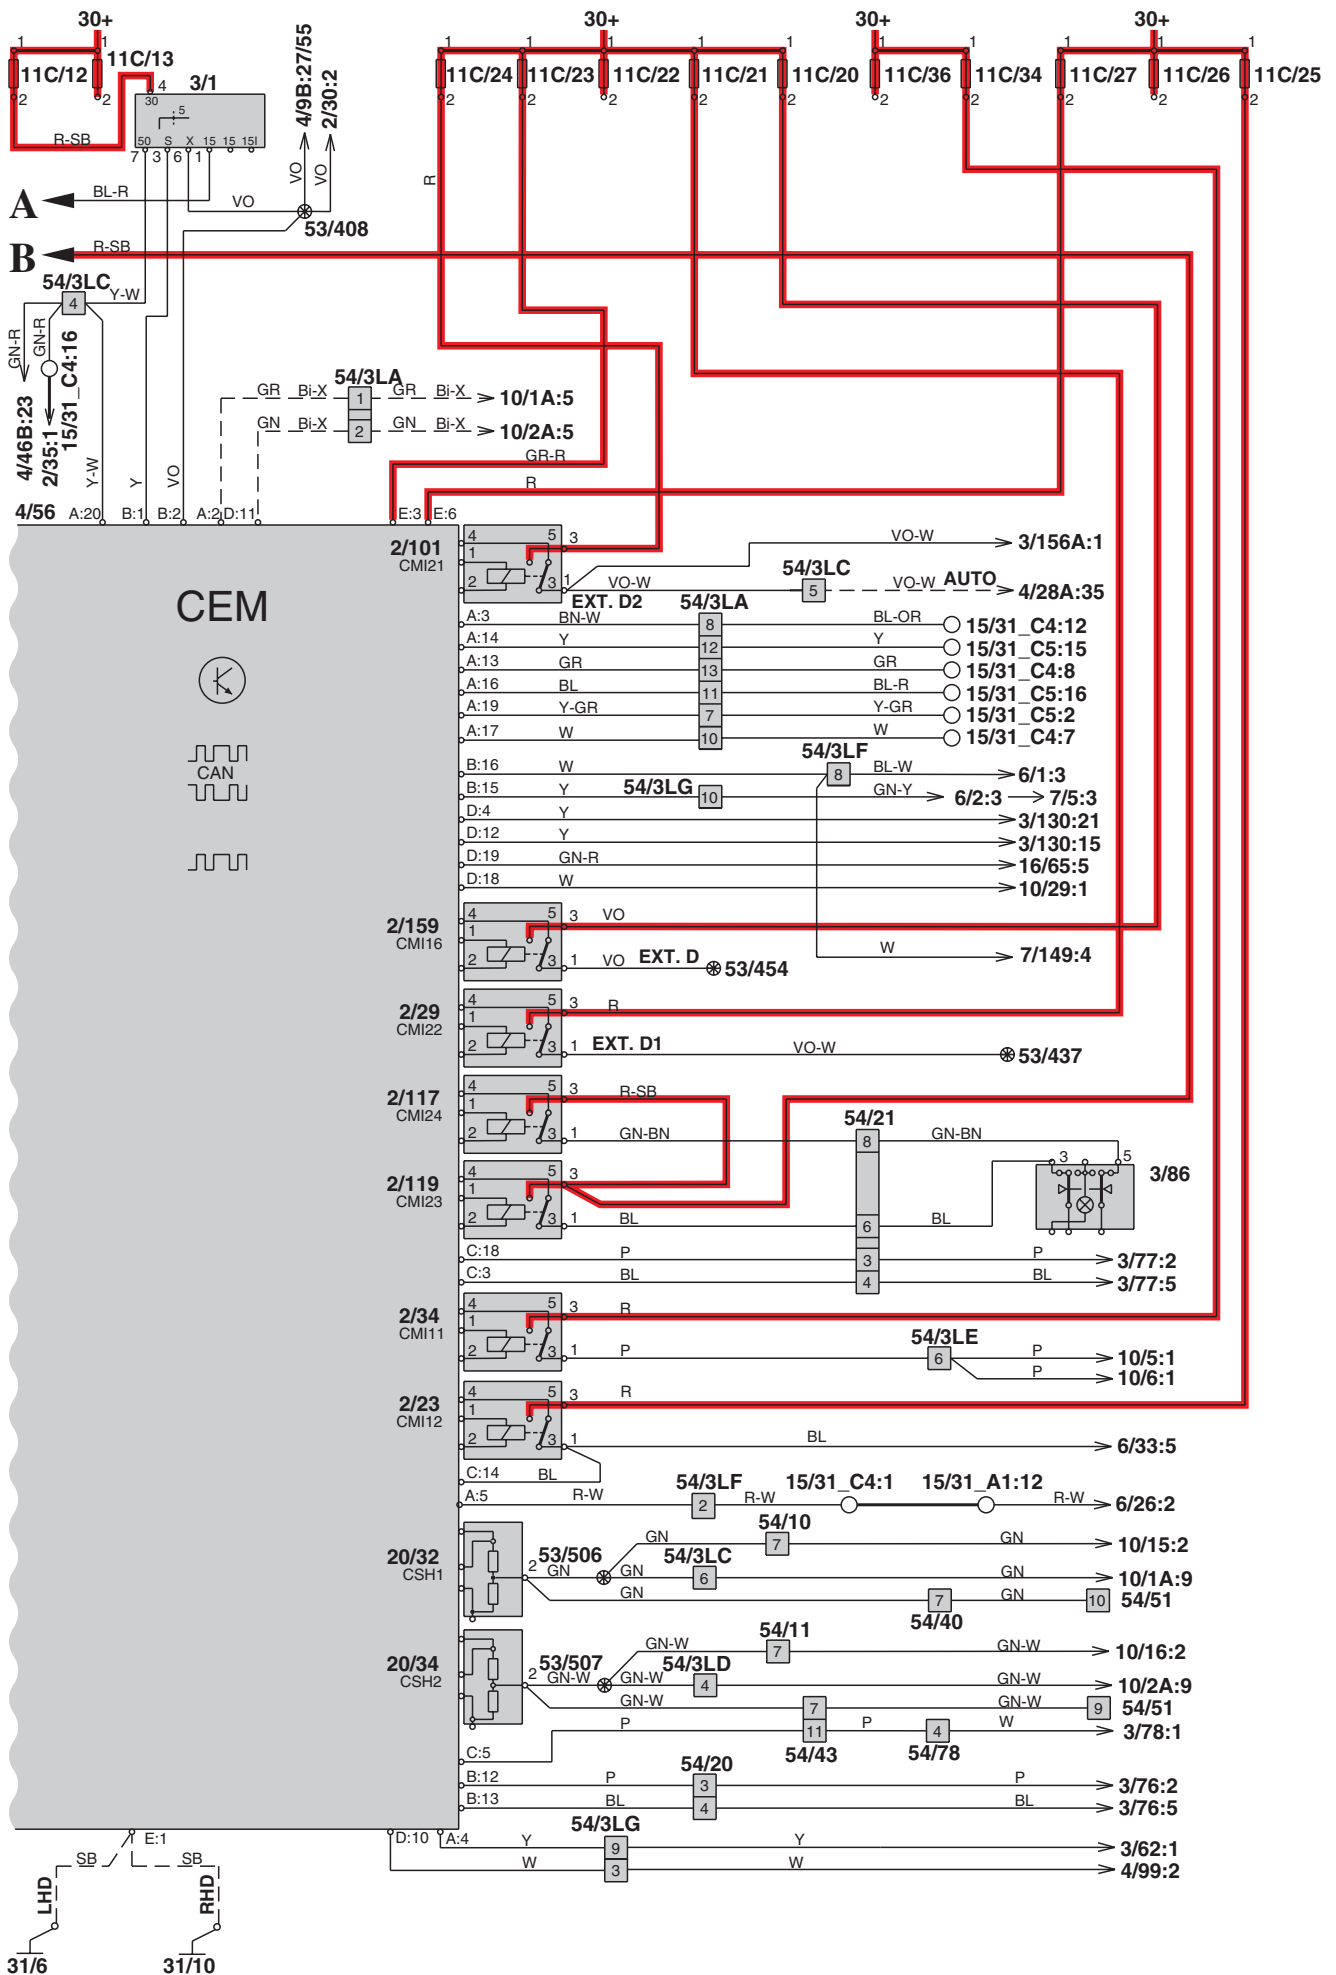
30+
30+
30+
30+
11C/12
11C/13
3/1
4/9B:27/55
2/30:2
11C/24
11C/23
11C/22
11C/21
11C/20
11C/36
11C/34
11C/27
11C/26
11C/25
R-SB
50 S X 15 15 15I
7 3 6 1
VO
VO
A
BL-R
VO
53/408
R
B
R-SB
54/3LC
Y-W
4
GN-R
GN-R
4/46B:23
2/35:1
15/31_C4:16
54/3LA
GR Bi-X GR Bi-X 10/1A:5
GN Bi-X GN Bi-X 10/2A:5
1
2
GR-R
R
Y-W
Y
VO
4/56 A:20 B:1 B:2 A:2 D:11 E:3 E:6
CEM
CAN
2/101
CMI21
EXT. D2
VO-W 3/156A:1
54/3LC
VO-W
5
VO-W AUTO 4/28A:35
54/3LA
A:3 BN-W 8 BL-OR 15/31_C4:12
A:14 Y 12 Y 15/31_C5:15
A:13 GR 13 GR 15/31_C4:8
A:16 BL 11 BL-R 15/31_C5:16
A:19 Y-GR 7 Y-GR 15/31_C5:2
A:17 W 10 W 15/31_C4:7
54/3LF
B:16 W 8 BL-W 6/1:3
B:15 Y 54/3LG 10 GN-Y 6/2:3 7/5:3
D:4 Y 3/130:21
D:12 Y 3/130:15
D:19 GN-R 16/65:5
D:18 W 10/29:1
2/159
CMI16
VO
VO EXT. D 53/454
W 7/149:4
2/29
CMI22
R
EXT. D1 VO-W 53/437
2/117
CMI24
R-SB
GN-BN
54/21
8
GN-BN
2/119
CMI23
BL
6
BL
3/86
C:18 P 3 P 3/77:2
C:3 BL 4 BL 3/77:5
2/34
CMI11
R
P
54/3LE
6
P 10/5:1
P 10/6:1
2/23
CMI12
R
BL 6/33:5
C:14 BL
A:5 R-W 54/3LF 2 R-W 15/31_C4:1 15/31_A1:12 R-W 6/26:2
20/32
CSH1
53/506
GN
54/10
7
GN 10/15:2
54/3LC
GN 6 GN 10/1A:9
GN 7 GN 10 54/51
54/40
20/34
CSH2
53/507
GN-W
54/11
7
GN-W 10/16:2
54/3LD
GN-W 4 GN-W 10/2A:9
GN-W 7 GN-W 9 54/51
P 11 P 4 W 3/78:1
C:5
54/43
54/78
54/20
B:12 P 3 P 3/76:2
B:13 BL 4 BL 3/76:5
E:1
D:10 A:4
54/3LG
Y 9 Y 3/62:1
W 3 W 4/99:2
SB
SB
LHD
RHD
31/6
31/10